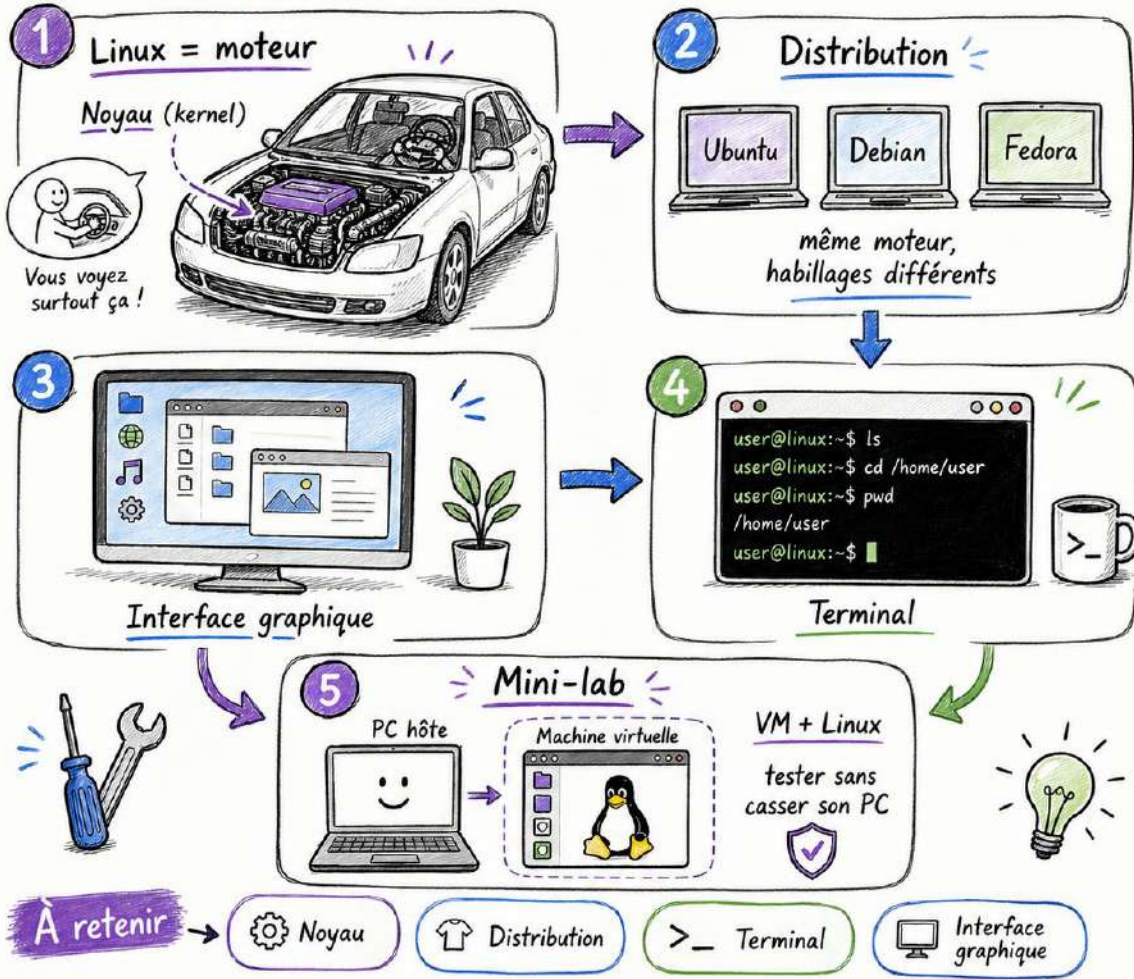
1 Linux = moteur

Noyau (kernel)

Vous voyez surtout ça !

2 Distribution

Ubuntu

Debian

Fedora

même moteur, habillages différents

3

Interface graphique

4

user@linux:~$ ls
user@linux:~$ cd /home/user
user@linux:~$ pwd
/home/user
user@linux:~$

>_

Terminal

5 Mini-lab

PC hôte

Machine virtuelle

VM + Linux

tester sans casser son PC

À retenir → Noyau | Distribution | >_ Terminal | Interface graphique